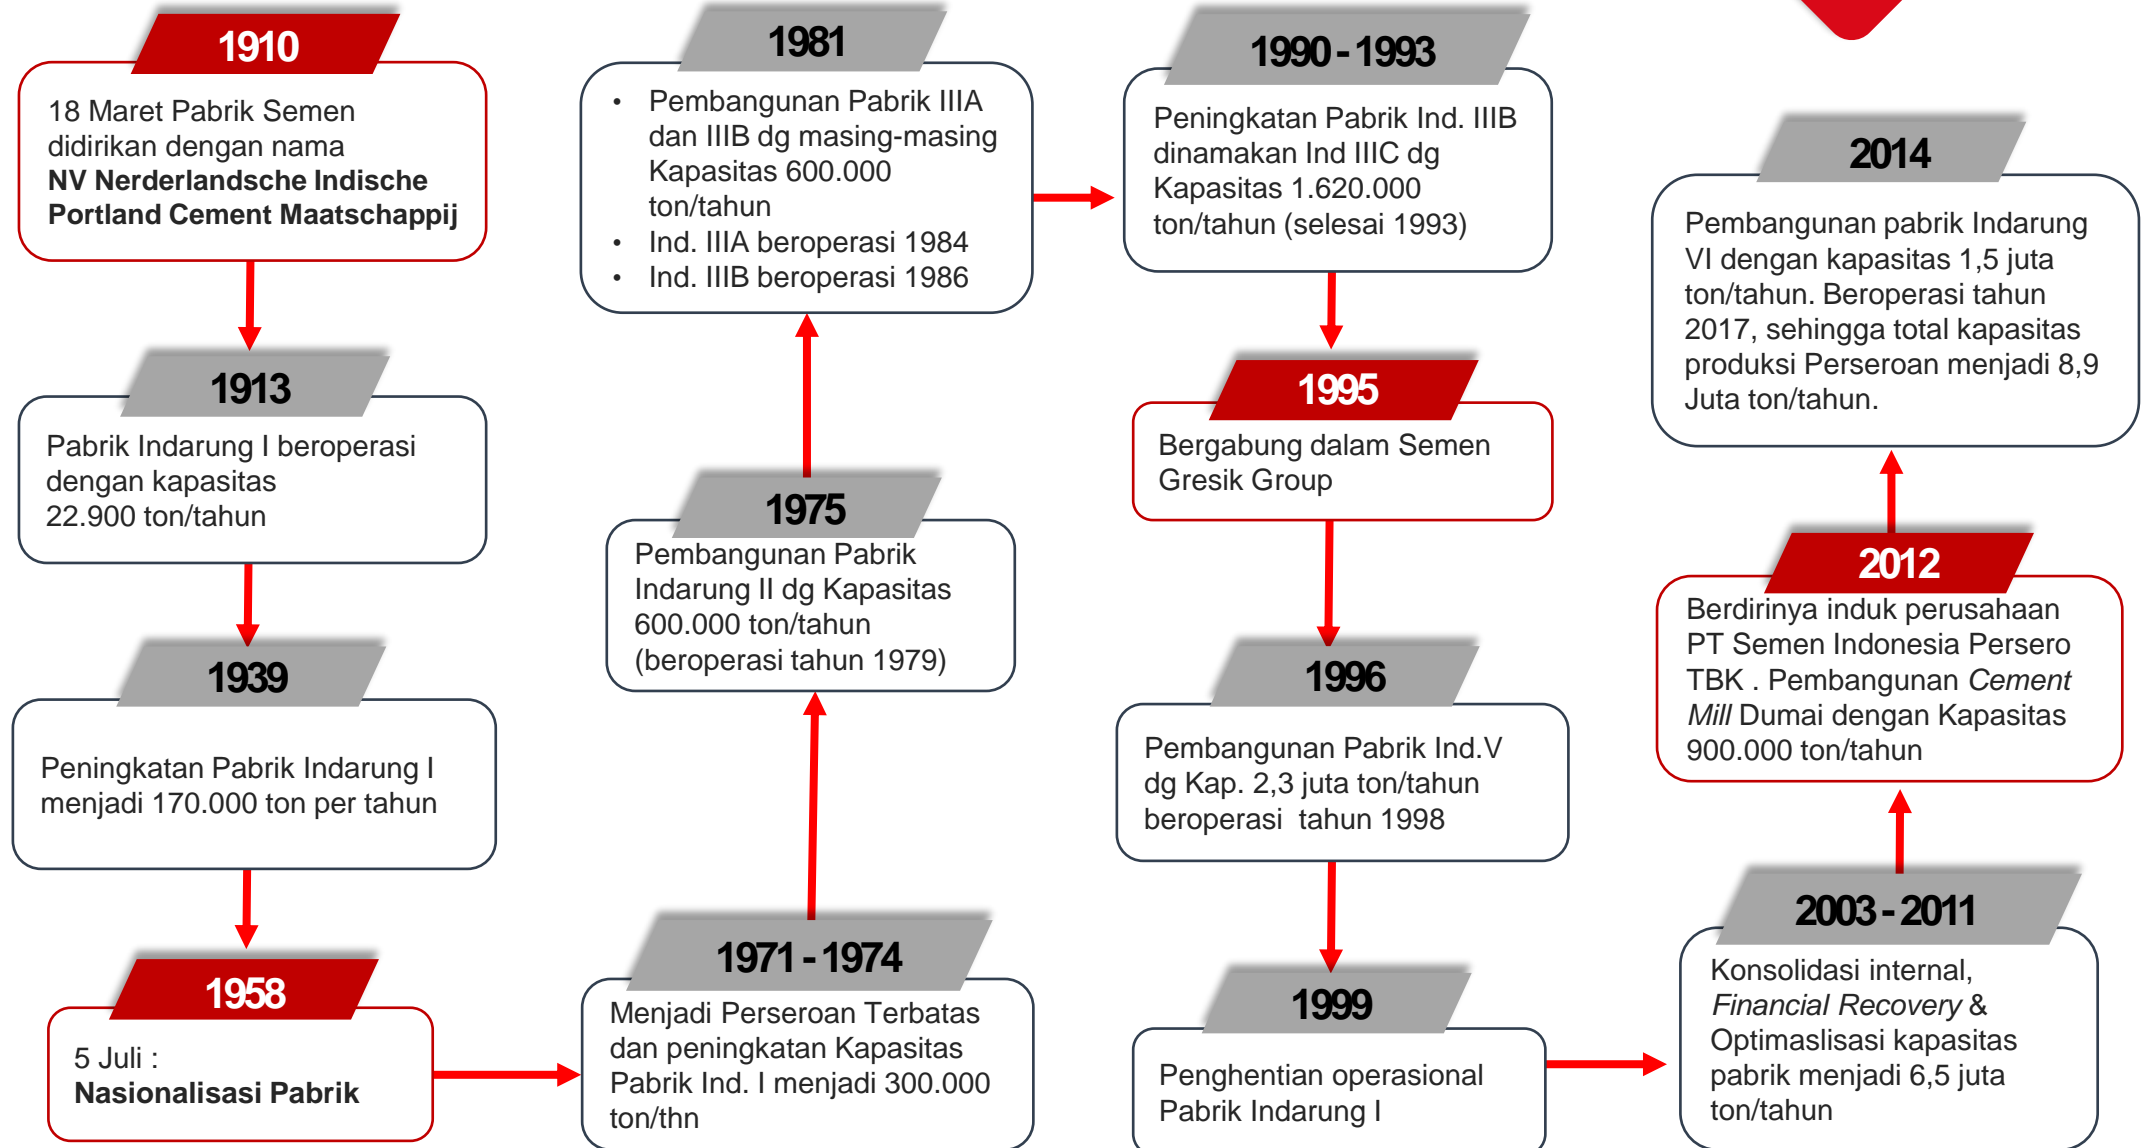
1910

18 Maret Pabrik Semen didirikan dengan nama **NV Nerderlandsche Indische Portland Cement Maatschappij**

1913

Pabrik Indarung I beroperasi dengan kapasitas 22.900 ton/tahun

1939

Peningkatan Pabrik Indarung I menjadi 170.000 ton per tahun

1958

5 Juli :
**Nasionalisasi Pabrik**

1971 - 1974

Menjadi Perseroan Terbatas dan peningkatan Kapasitas Pabrik Ind. I menjadi 300.000 ton/thn

1975

Pembangunan Pabrik Indarung II dg Kapasitas 600.000 ton/tahun (beroperasi tahun 1979)

1981

• Pembangunan Pabrik IIIA dan IIIB dg masing-masing Kapasitas 600.000 ton/tahun
• Ind. IIIA beroperasi 1984
• Ind. IIIB beroperasi 1986

1990 - 1993

Peningkatan Pabrik Ind. IIIB dinamakan Ind IIIC dg Kapasitas 1.620.000 ton/tahun (selesai 1993)

1995

Bergabung dalam Semen Gresik Group

1996

Pembangunan Pabrik Ind.V dg Kap. 2,3 juta ton/tahun beroperasi tahun 1998

1999

Penghentian operasional Pabrik Indarung I

2003 - 2011

Konsolidasi internal, *Financial Recovery* & Optimaslisasi kapasitas pabrik menjadi 6,5 juta ton/tahun

2012

Berdirinya induk perusahaan PT Semen Indonesia Persero TBK . Pembangunan *Cement Mill* Dumai dengan Kapasitas 900.000 ton/tahun

2014

Pembangunan pabrik Indarung VI dengan kapasitas 1,5 juta ton/tahun. Beroperasi tahun 2017, sehingga total kapasitas produksi Perseroan menjadi 8,9 Juta ton/tahun.